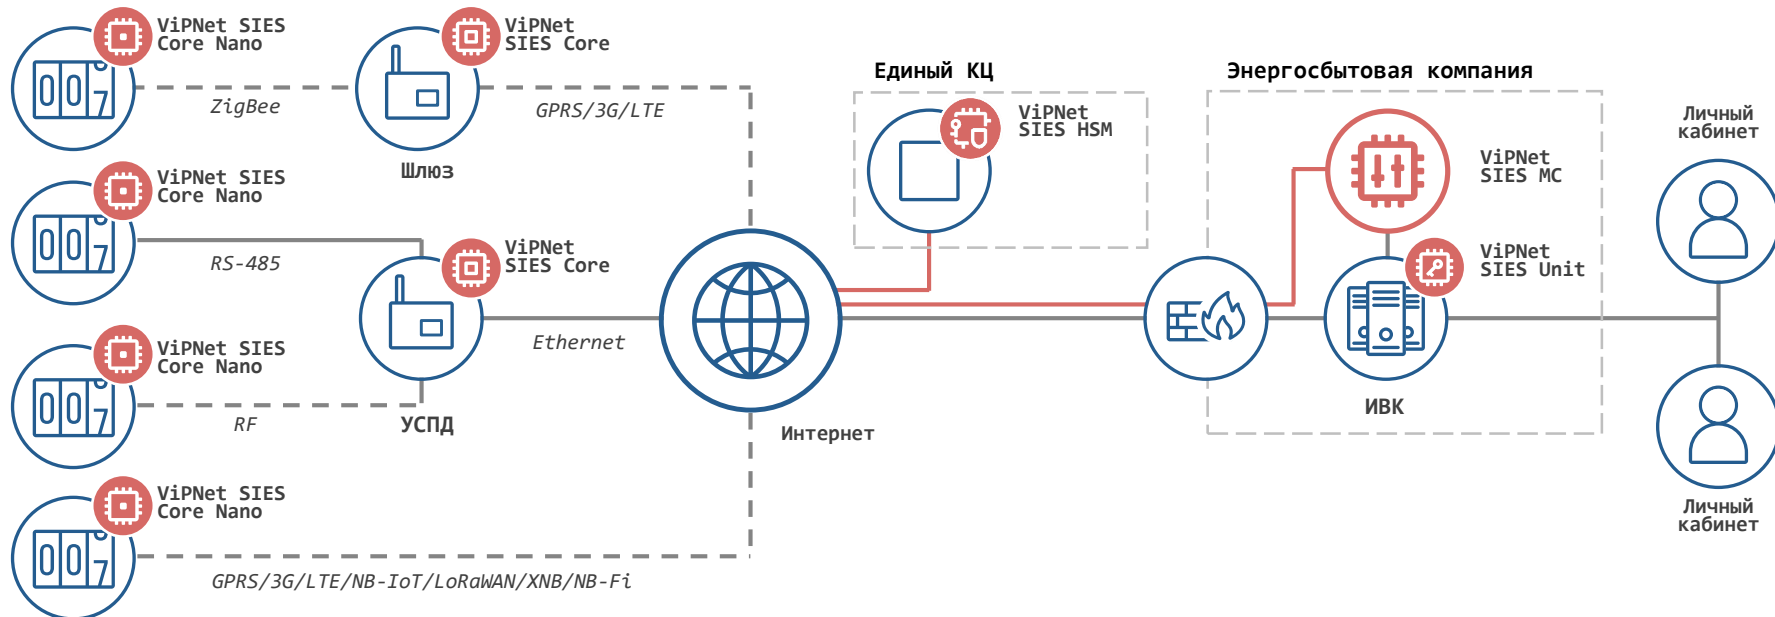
ViPNet SIES Core Nano

ViPNet SIES Core

ZigBee

GPRS/3G/LTE

Шлюз

Единый КЦ

ViPNet SIES HSM

Энергосбытовая компания

ViPNet SIES MC

Личный кабинет

ViPNet SIES Core Nano

RS-485

ViPNet SIES Core

ViPNet SIES Unit

Ethernet

ViPNet SIES Core Nano

RF

УСПД

Интернет

ИВК

Личный кабинет

ViPNet SIES Core Nano

GPRS/3G/LTE/NB-IoT/LoRaWAN/XNB/NB-Fi